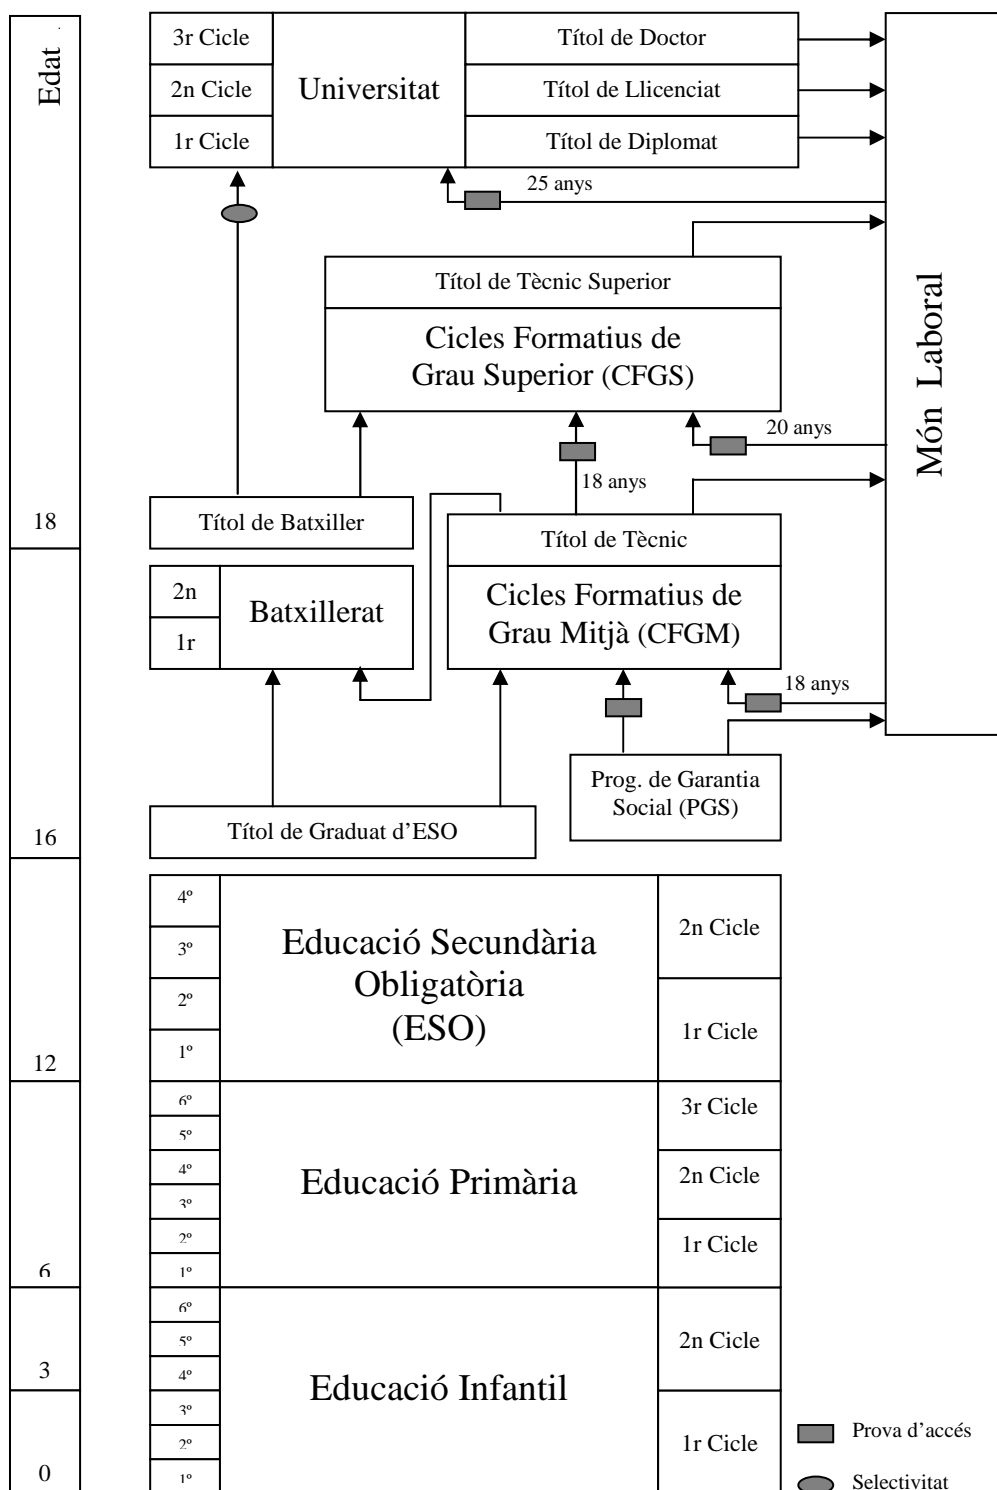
Edat

18

16

12

6

3

0

| 3r Cicle | Universitat | Títol de Doctor |
|---|---|---|
| 2n Cicle | | Títol de Llicenciat |
| 1r Cicle | | Títol de Diplomat |

25 anys

Títol de Tècnic Superior

Cicles Formatius de Grau Superior (CFGS)

20 anys

18 anys

Món Laboral

Títol de Batxiller

| 2n | Batxillerat |
|---|---|
| 1r | |

Títol de Tècnic

Cicles Formatius de Grau Mitjà (CFGM)

18 anys

Prog. de Garantia Social (PGS)

Títol de Graduat d'ESO

| 4º | Educació Secundària Obligatòria (ESO) | 2n Cicle |
|---|---|---|
| 3º | | |
| 2º | | 1r Cicle |
| 1º | | |

| 6º | Educació Primària | 3r Cicle |
|---|---|---|
| 5º | | |
| 4º | | 2n Cicle |
| 3º | | |
| 2º | | 1r Cicle |
| 1º | | |

| 6º | Educació Infantil | 2n Cicle |
|---|---|---|
| 5º | | |
| 4º | | |
| 3º | | 1r Cicle |
| 2º | | |
| 1º | | |

Prova d'accés

Selectivitat